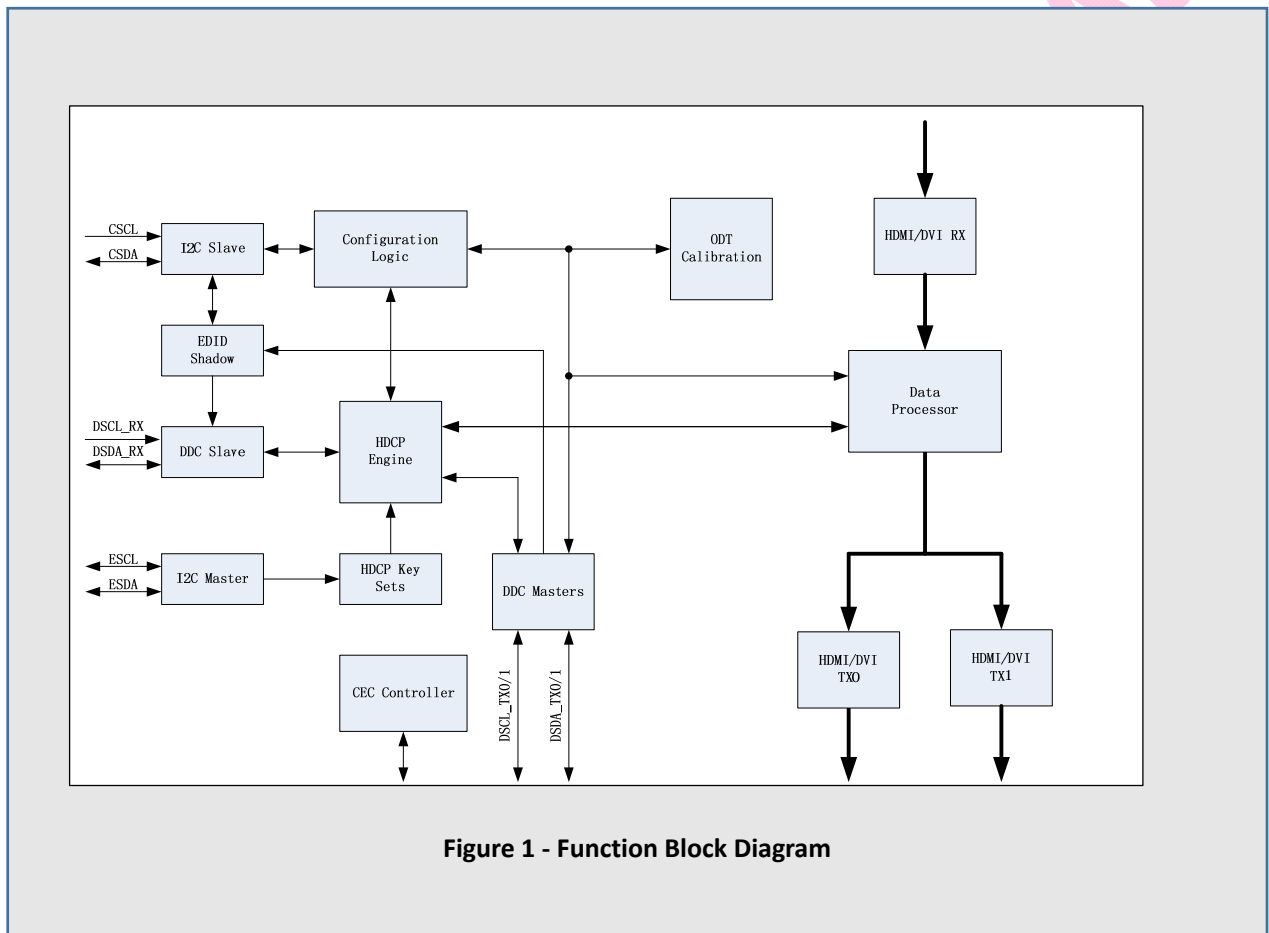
CSCL
CSDA
I2C Slave
Configuration Logic
ODT Calibration
HDMI/DVI RX
EDID Shadow
Data Processor
DSCL_RX
DSDA_RX
DDC Slave
HDCP Engine
ESCL
ESDA
I2C Master
HDCP Key Sets
DDC Masters
HDMI/DVI TXO
HDMI/DVI TX1
CEC Controller
DSCL_TX0/1
DSDA_TX0/1

Figure 1 - Function Block Diagram